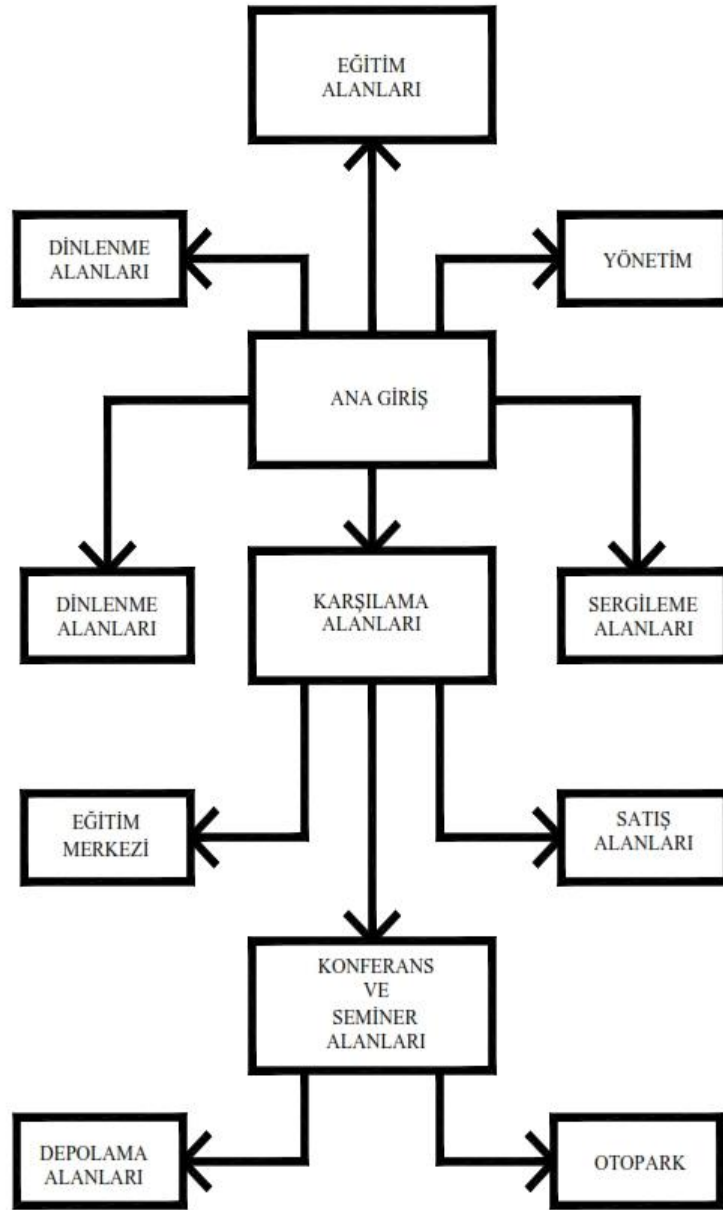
EĞİTİM ALANLARI

DİNLENME ALANLARI

YÖNETİM

ANA GİRİŞ

DİNLENME ALANLARI

KARŞILAMA ALANLARI

SERGİLEME ALANLARI

EĞİTİM MERKEZİ

SATIŞ ALANLARI

KONFERANS VE SEMİNER ALANLARI

DEPOLAMA ALANLARI

OTOPARK